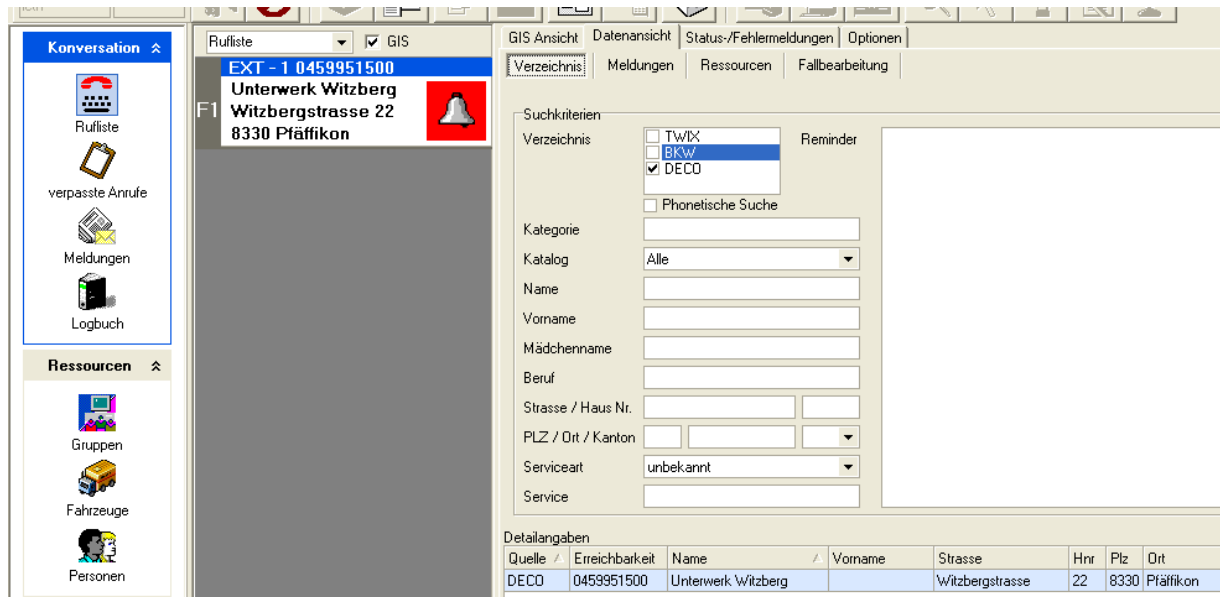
Konversation

Rufliste

verpasste Anrufe

Meldungen

Logbuch

Ressourcen

Gruppen

Fahrzeuge

Personen

Rufliste
GIS

EXT - 1 0459951500
Unterwerk Witzberg
Witzbergstrasse 22
8330 Pfäffikon

F1

GIS Ansicht | Datenansicht | Status-/Fehlermeldungen | Optionen

Verzeichnis | Meldungen | Ressourcen | Fallbearbeitung

Suchkriterien

Verzeichnis
TWIX
BKW
DECO
Phonetische Suche

Reminder

Kategorie

Katalog Alle

Name

Vorname

Mädchenname

Beruf

Strasse / Haus Nr.

PLZ / Ort / Kanton

Serviceart unbekannt

Service

Detailangaben

| Quelle | Erreichbarkeit | Name | Vorname | Strasse | Hnr | Plz | Ort |
|---|---|---|---|---|---|---|---|
| DECO | 0459951500 | Unterwerk Witzberg | | Witzbergstrasse | 22 | 8330 | Pfäffikon |